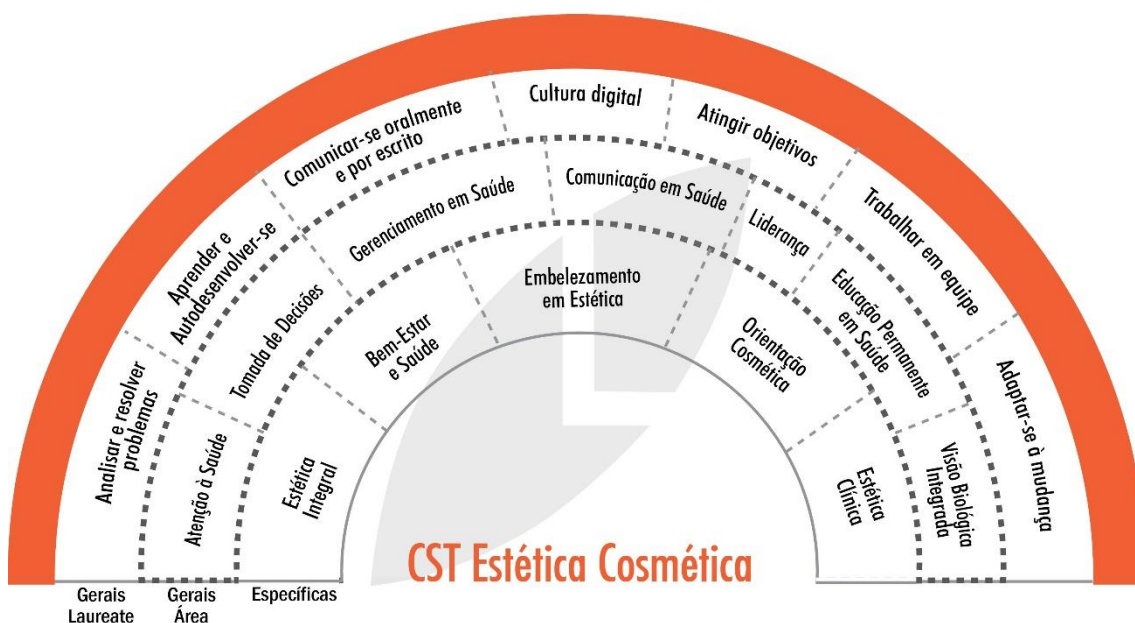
Cultura digital

Comunicar-se oralmente e por escrito

Atingir objetivos

Comunicação em Saúde

Aprender e Autodesenvolver-se

Gerenciamento em Saúde

Liderança

Trabalhar em equipe

Embelezamento em Estética

Tomada de Decisões

Bem-Estar e Saúde

Orientação Cosmética

Educação Permanente em Saúde

Analisar e resolver problemas

Adaptar-se à mudança

Atenção à Saúde

Estética Integral

Estética Clínica

Visão Biológica Integrada

CST Estética Cosmética

Gerais Laureate

Gerais Área

Específicas